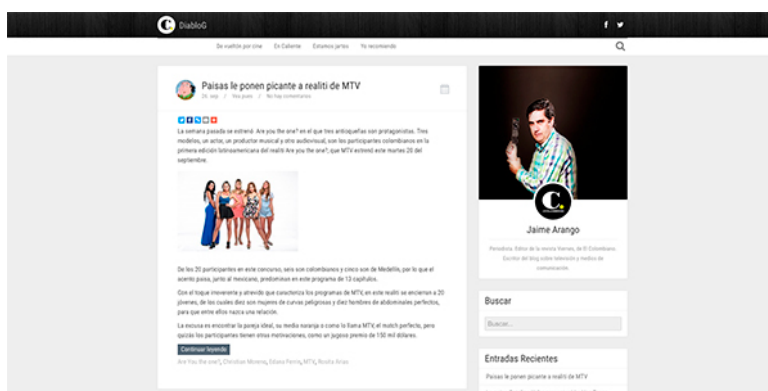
DiabloG

De vuelta por cine   En Caliente   Estamos juntos   Yo recomiendo

Paisas le ponen picante a realiti de MTV

26. sep / Yes pues / No hay comentarios

La semana pasada se estrenó Are you the one? en el que tres antioqueñas son protagonistas. Tres modelos, un actor, un productor musical y otro audiovisual, son los participantes colombianos en la primera edición latinoamericana del realiti Are you the one?, que MTV estrenó este martes 20 del septiembre.

De los 20 participantes en este concurso, seis son colombianos y cinco son de Medellín, por lo que el acento paisa, junto al mexicano, predomina en este programa de 13 capítulos.

Con el toque irreverente y atrevido que caracteriza los programas de MTV, en este realiti se encierran a 20 jóvenes, de los cuales diez son mujeres de curvas peligrosas y diez hombres de abdominales perfectos, para que entre ellos nazca una relación.

La excusa es encontrar la pareja ideal, su media naranja o como la llama MTV, el match perfecto, pero quizás los participantes tienen otras motivaciones, como un jugoso premio de 150 mil dólares.

Continuar leyendo

Are You the one?, Christian Moreno, Eduna Ferrín, MTV, Rosita Arias

Jaime Arango

Periodista. Editor de la revista Vamos, de El Colombiano. Escritor del blog sobre televisión y medios de comunicación.

Buscar

Buscar...

Entradas Recientes

Paisas le ponen picante a realiti de MTV